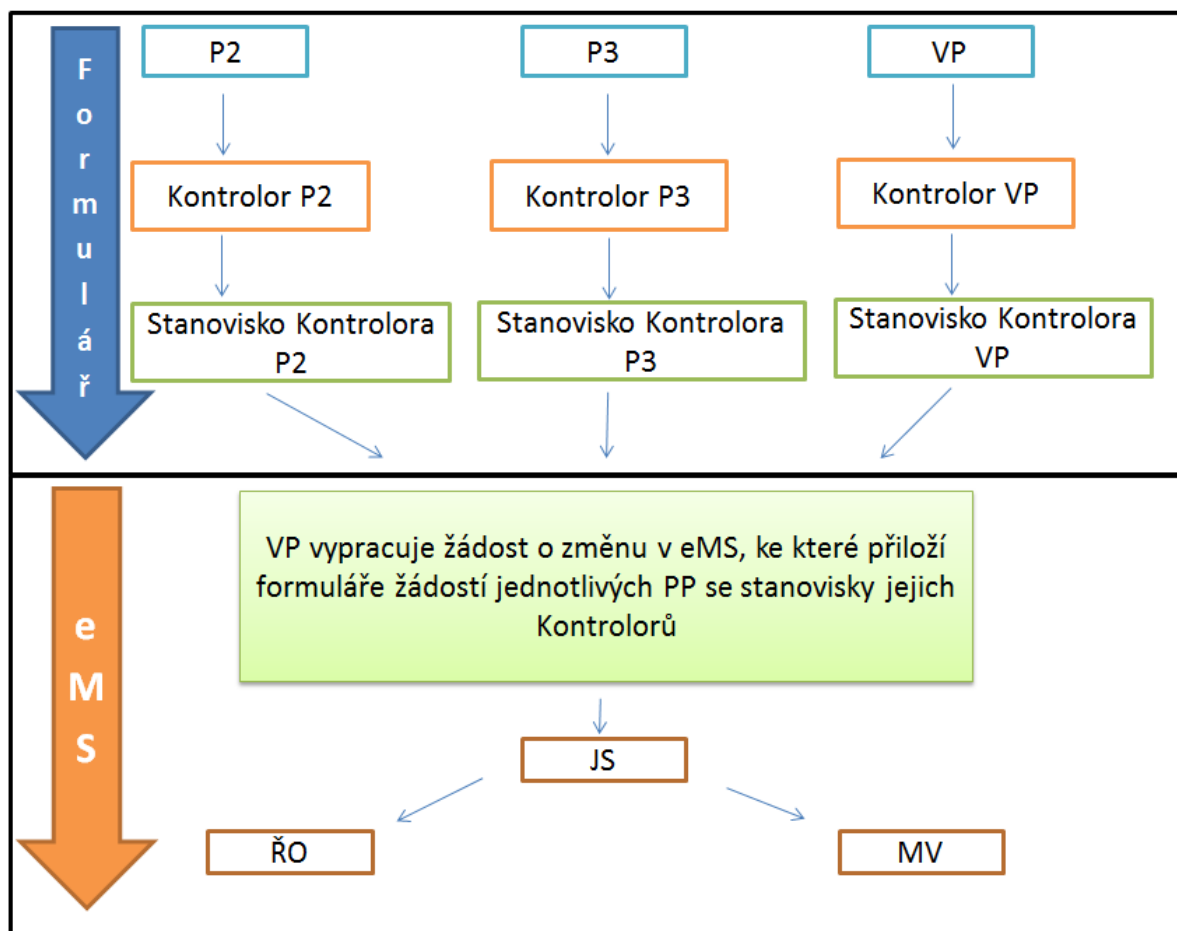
Formulář

P2

P3

VP

Kontrolor P2

Kontrolor P3

Kontrolor VP

Stanovisko Kontrolora P2

Stanovisko Kontrolora P3

Stanovisko Kontrolora VP

eMS

VP vypracuje žádost o změnu v eMS, ke které přiloží formuláře žádostí jednotlivých PP se stanovisky jejich Kontrolorů

JS

ŘO

MV